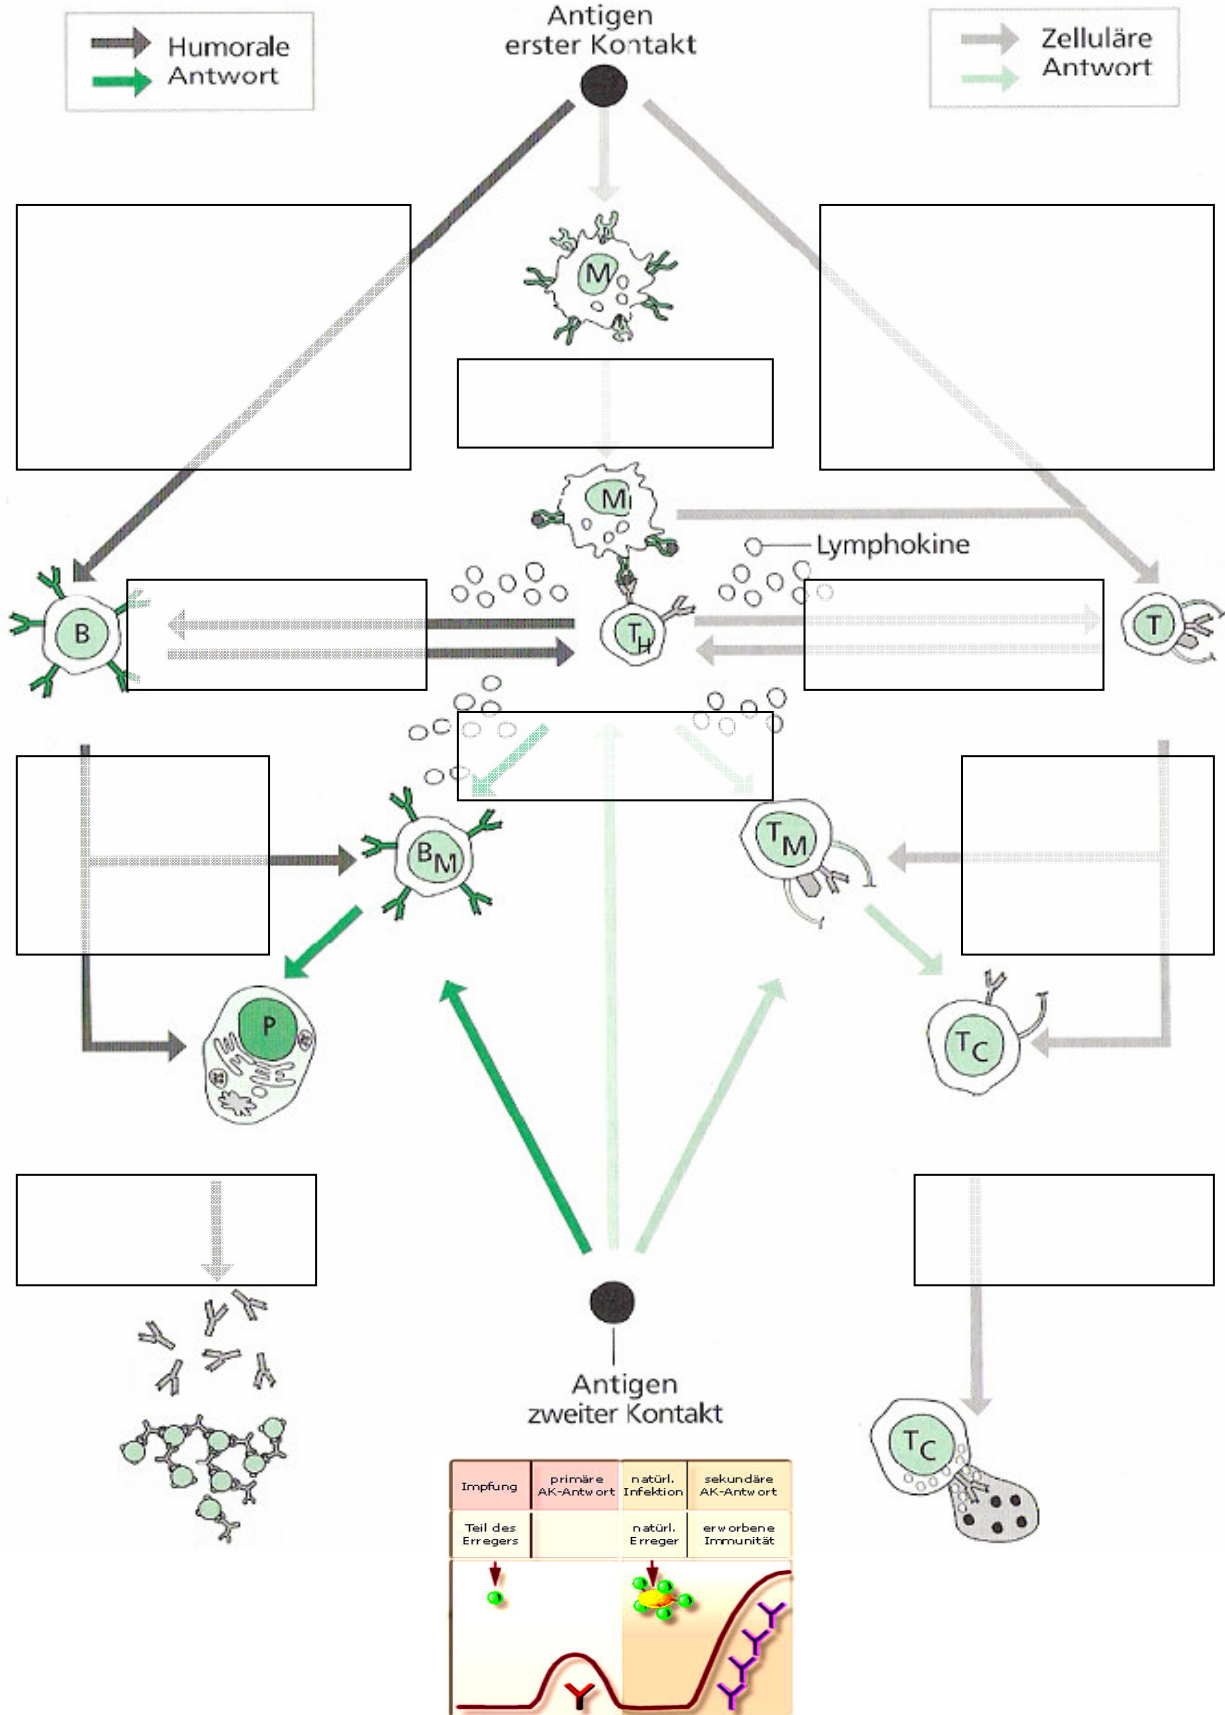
Humorale Antwort

Antigen
erster Kontakt

Zelluläre Antwort

M

M

Lymphokine

B

$T_H$

T

$B_M$

$T_M$

P

$T_C$

Antigen
zweiter Kontakt

| Impfung | primäre AK-Antwort | natürl. Infektion | sekundäre AK-Antwort |
|---|---|---|---|
| Teil des Erregers | | natürl. Erreger | erworbene Immunität |

$T_C$